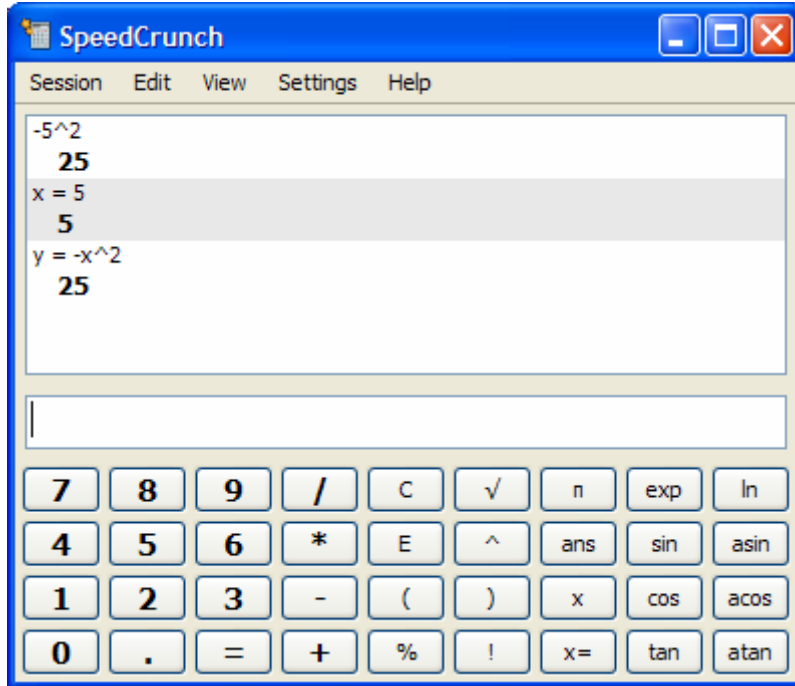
SpeedCrunch

Session Edit View Settings Help

-5^2
25
x = 5
5
y = -x^2
25

| 7 | 8 | 9 | / | C | √ | π | exp | ln |
|---|---|---|---|---|---|---|---|---|
| 4 | 5 | 6 | * | E | ^ | ans | sin | asin |
| 1 | 2 | 3 | - | ( | ) | x | cos | acos |
| 0 | . | = | + | % | ! | x= | tan | atan |